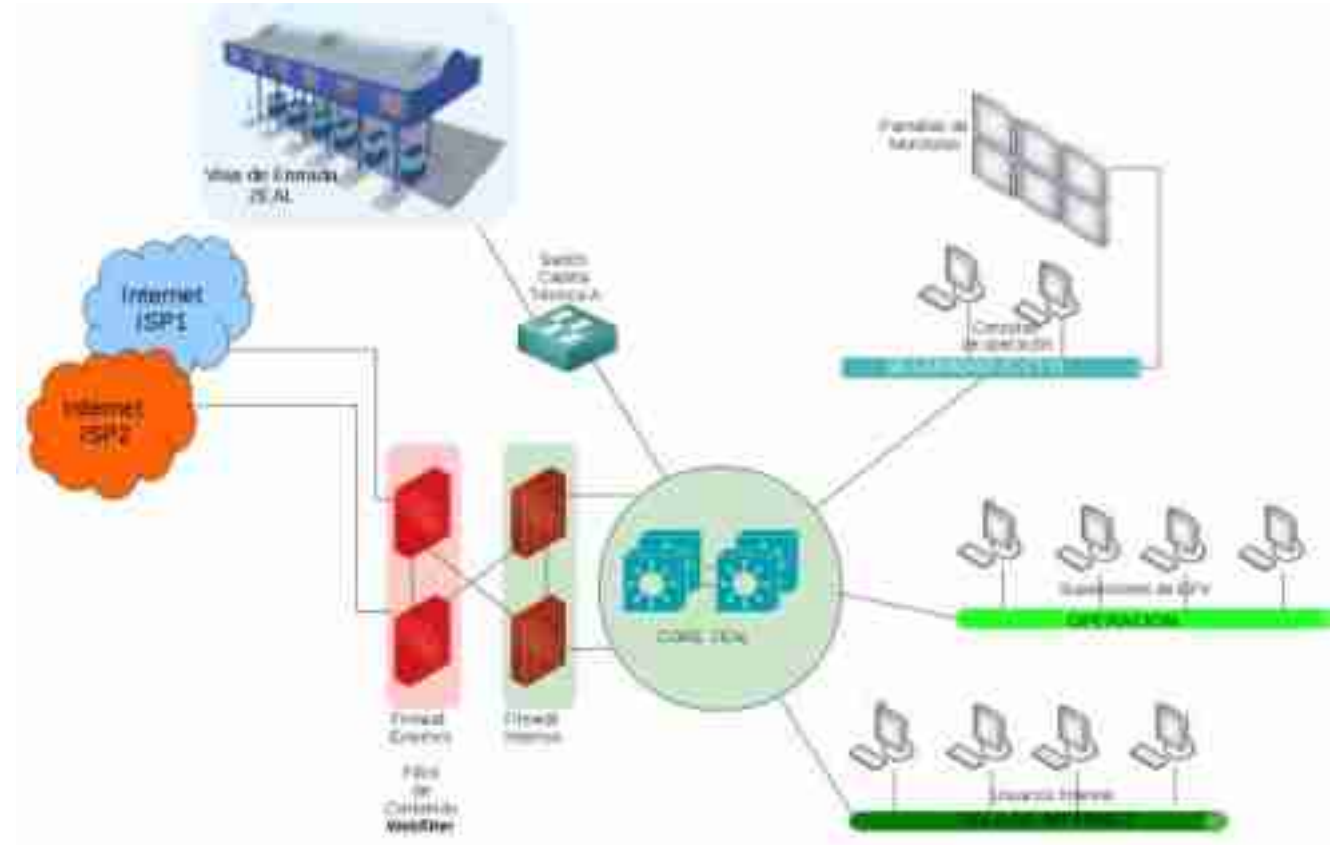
Vías de Entrada 25 AL

Switch Caseta Técnica A

Pantallas de Monitoreo

Consolas de operación

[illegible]

Internet ISP1

Internet ISP2

Firewall Externo

Firewall Interno

Filtro de Contenido WebFilter

CORE 2X AL

Supervisores de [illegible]

OPERACION

Usuarios Internos

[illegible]